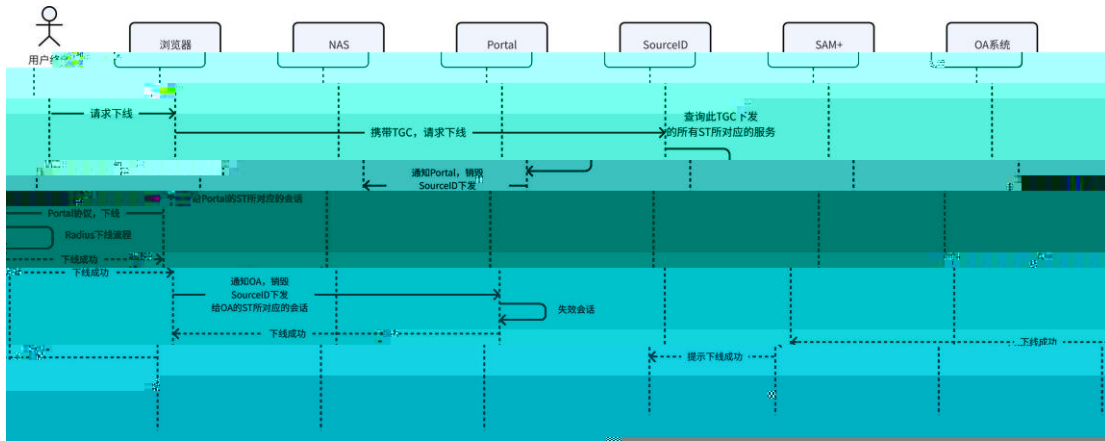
用户终端

浏览器

NAS

Portal

SourceID

SAM+

OA系统

请求下线

携带TGC，请求下线

查询此TGC下发的所有ST所对应的服务

通知Portal，销毁SourceID下发

给Portal的ST所对应的会话

Portal协议，下线

Radius下线流程

下线成功

下线成功

通知OA，销毁SourceID下发给OA的ST所对应的会话

失效会话

下线成功

提示下线成功

下线成功